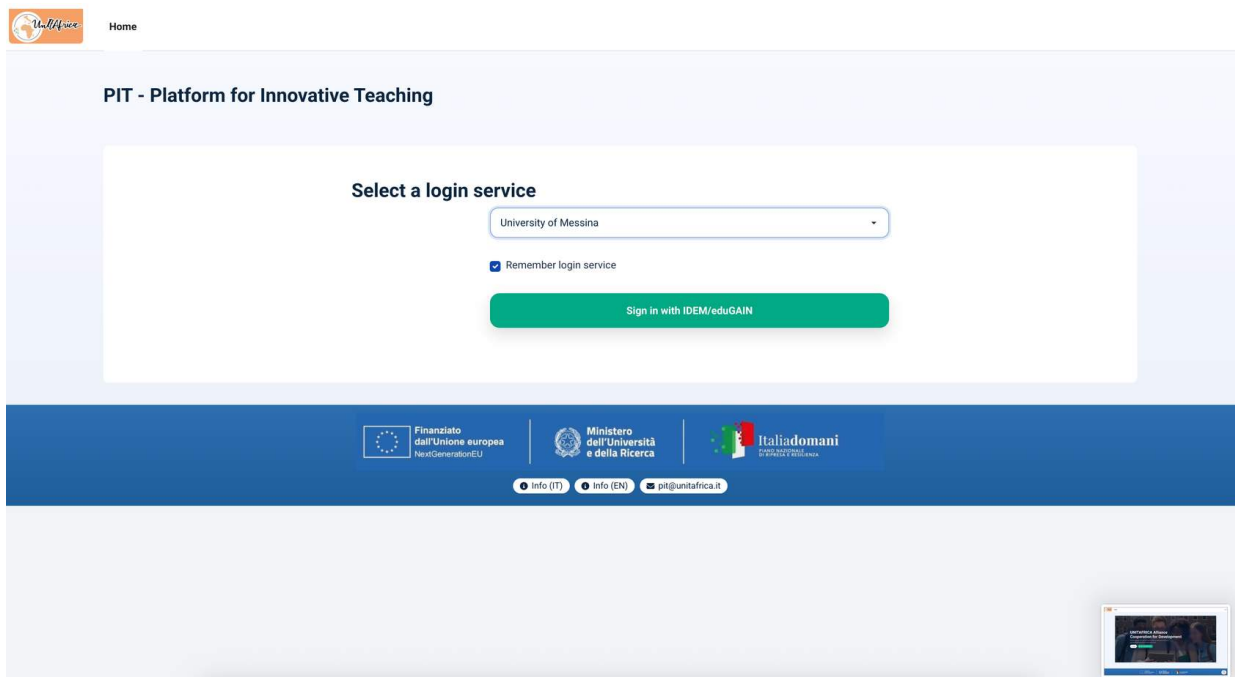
UnitAfrica

Home

PIT - Platform for Innovative Teaching

Select a login service

University of Messina

Remember login service

Sign in with IDEM/eduGAIN

Finanziato dall'Unione europea
NextGenerationEU

Ministero dell'Università e della Ricerca

Italiadomani
PIANO NAZIONALE DI RIPRESA E RESILIENZA

Info (IT) Info (EN) pit@unitafrica.it

UNITAFRICA Alliance Cooperation for Development